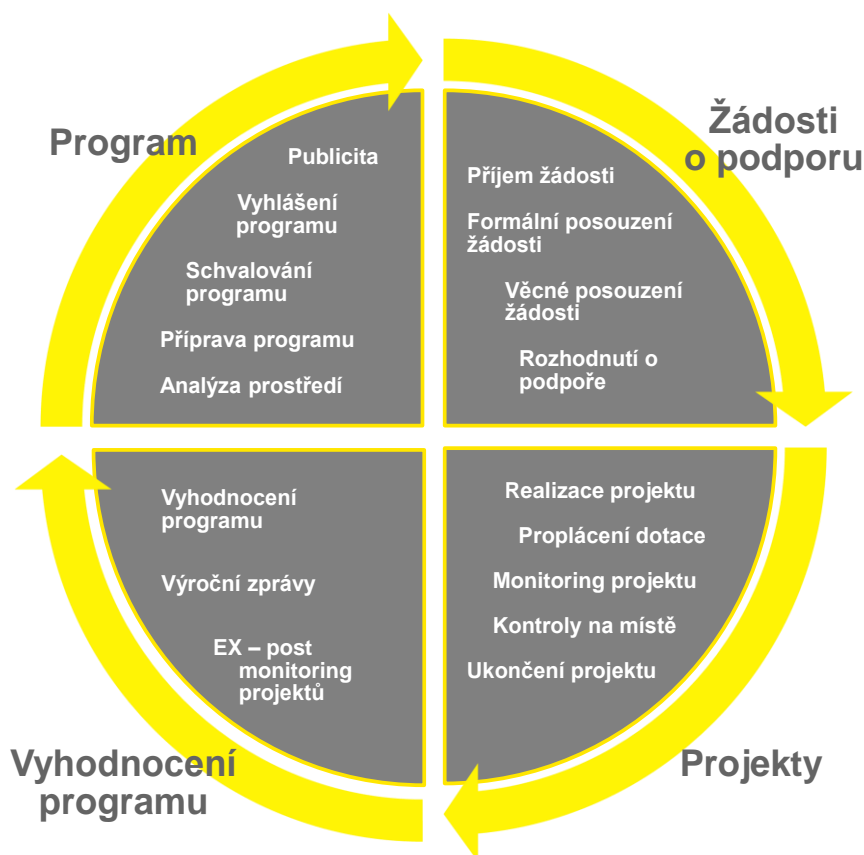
Program

Publicita

Vyhlášení programu

Schvalování programu

Příprava programu

Analýza prostředí

Žádosti o podporu

Příjem žádosti

Formální posouzení žádosti

Věcné posouzení žádosti

Rozhodnutí o podpoře

Vyhodnocení programu

Výroční zprávy

EX – post monitoring projektů

Realizace projektu

Proplácení dotace

Monitoring projektu

Kontroly na místě

Ukončení projektu

Vyhodnocení programu

Projekty